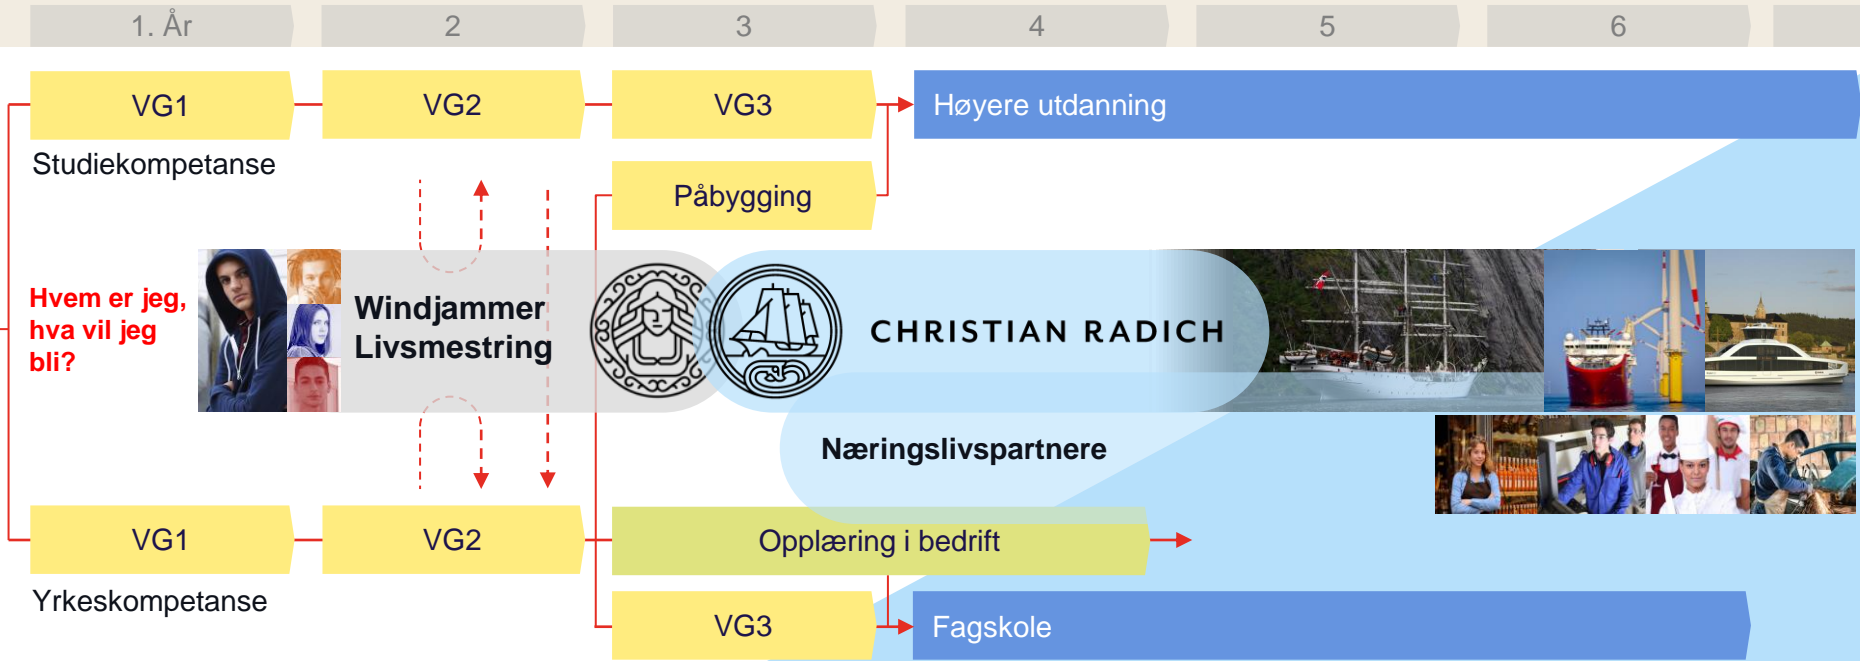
1. År

2

3

4

5

6

VG1

VG2

VG3

Høyere utdanning

Studiekompetanse

Påbygging

Hvem er jeg, hva vil jeg bli?

Windjammer Livsmestring

CHRISTIAN RADICH

Næringslivspartnere

VG1

VG2

Opplæring i bedrift

Yrkeskompetanse

VG3

Fagskole